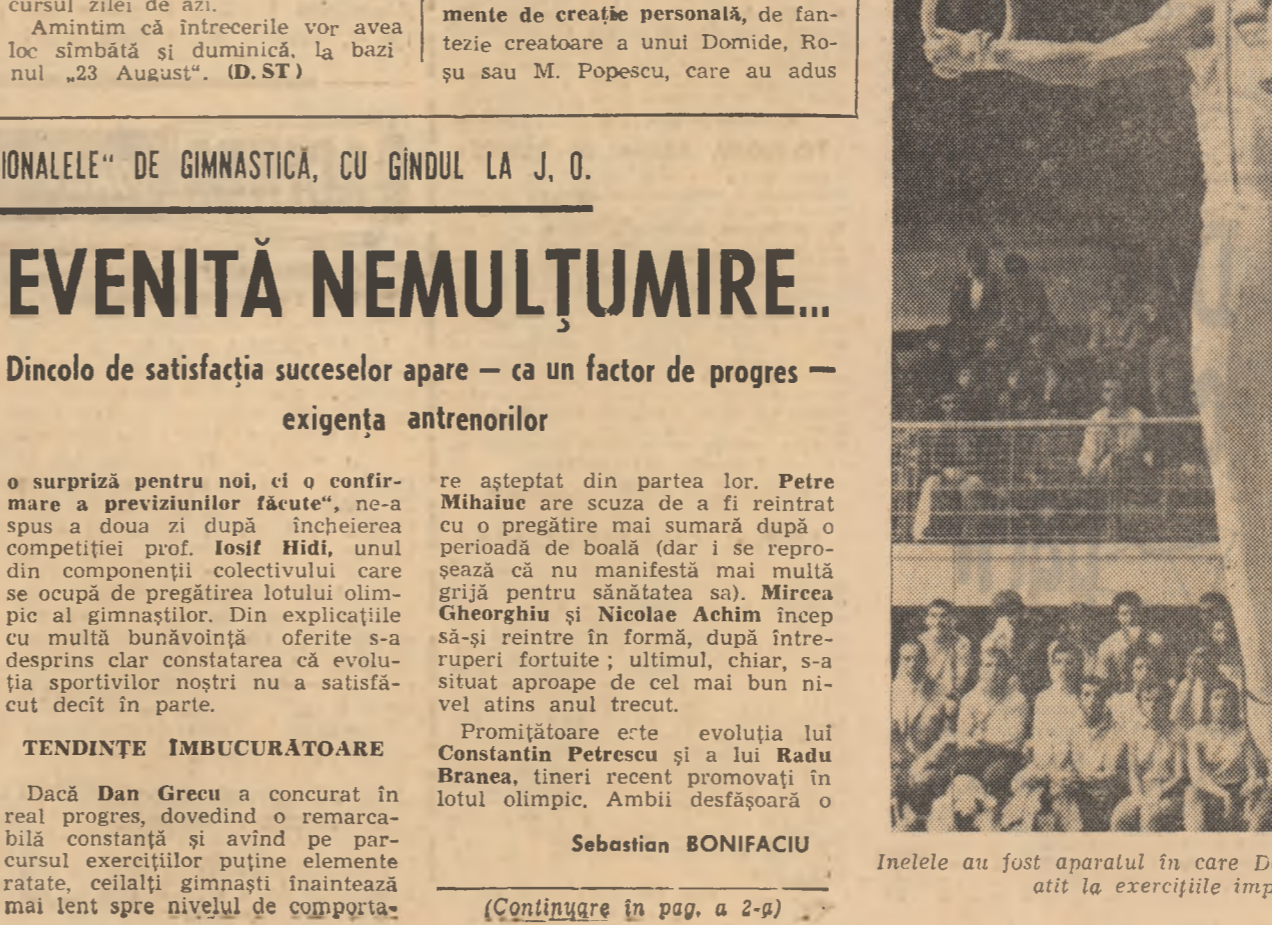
cursul zilei de azi.

Amintim că întrecerile vor avea loc sîmbătă și duminică, la bazinul „23 August". (D. ST)

mente de creație personală, de fantezie creatoare a unui Domide, Roșu sau M. Popescu, care au adus

IONALELE" DE GIMNASTICĂ, CU GÎNDUL LA J. O.

EVENITĂ NEMULȚUMIRE...

Dincolo de satisfacția succeselor apare — ca un factor de progres — exigența antrenorilor

o surpriză pentru noi, ci o confirmare a previziunilor făcute", ne-a spus a doua zi după încheierea competiției prof. Iosif Hidi, unul din componenții colectivului care se ocupă de pregătirea lotului olimpic al gimnaștilor. Din explicațiile cu multă bunăvoință oferite s-a desprins clar constatarea că evoluția sportivilor noștri nu a satisfăcut decît în parte.

TENDINȚE ÎMBUCURĂTOARE

Dacă Dan Grecu a concurat în real progres, dovedind o remarcabilă constanță și avînd pe parcursul exercițiilor puține elemente ratate, ceilalți gimnaști înaintează mai lent spre nivelul de comporta-

re așteptat din partea lor. Petre Mihaiuc are scuza de a fi reintrat cu o pregătire mai sumară după o perioadă de boală (dar i se reproșează că nu manifestă mai multă grijă pentru sănătatea sa). Mircea Gheorghiu și Nicolae Achim încep să-și reintre în formă, după întreruperi fortuite ; ultimul, chiar, s-a situat aproape de cel mai bun nivel atins anul trecut.

Promițătoare este evoluția lui Constantin Petrescu și a lui Radu Branea, tineri recent promovați în lotul olimpic. Ambii desfășoară o

Sebastian BONIFACIU

(Continuare în pag. a 2-a)

Inelele au fost aparatul în care D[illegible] atît la exercițiile imp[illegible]